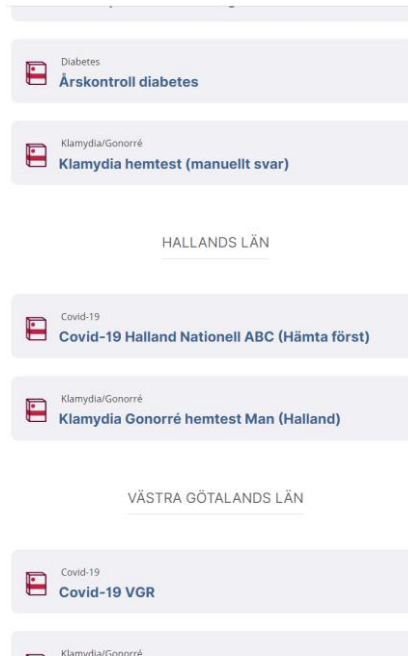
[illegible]

Diabetes
Årskontroll diabetes

Klamydia/Gonorré
Klamydia hemtest (manuellt svar)

HALLANDS LÄN

Covid-19
Covid-19 Halland Nationell ABC (Hämta först)

Klamydia/Gonorré
Klamydia Gonorré hemtest Man (Halland)

VÄSTRA GÖTALANDS LÄN

Covid-19
Covid-19 VGR

Klamydia/Gonorré